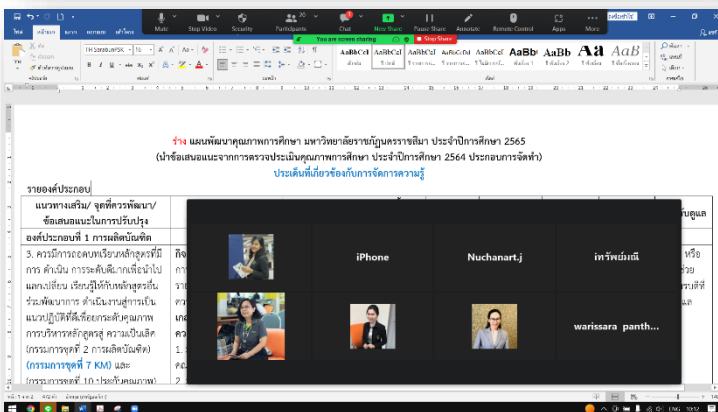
Mute Stop Video Security Participants 20 Chat New Share Pause Share Annotate Remote Control Apps More

You are screen sharing Stop Share

ไฟล์ หน้าแรก แทรก ออกแบบ เค้าโครง

TH SarabunPSK 16

AaBbCcI AaBbCcI AaBbCcI AaBbCcI AaBbCcI AaBb AaBb AA AaB

ร่าง แผนพัฒนาคุณภาพการศึกษา มหาวิทยาลัยราชภัฏนครราชสีมา ประจำปีการศึกษา 2565
(นำข้อเสนอแนะจากการตรวจประเมินคุณภาพการศึกษา ประจำปีการศึกษา 2564 ประกอบการจัดทำ)
ประเด็นที่เกี่ยวข้องกับการจัดการความรู้

รายองค์ประกอบ

| แนวทางเสริม/ จุดที่ควรพัฒนา/ ข้อเสนอแนะในการปรับปรุง | |
|---|---|
| องค์ประกอบที่ 1 การผลิตบัณฑิต | |
| 3. ควรมีการถอดบทเรียนหลักสูตรที่มีการ ดำเนิน การระดับดีมากเพื่อนำไป แลกเปลี่ยน เรียนรู้ให้กับหลักสูตรอื่น ร่วมพัฒนาการ ดำเนินงานสู่การเป็น แนวปฏิบัติที่ดีเพื่อยกระดับคุณภาพ การบริหารหลักสูตรสู่ ความเป็นเลิศ (กรรมการชุดที่ 2 การผลิตบัณฑิต) (กรรมการชุดที่ 7 KM) และ (กรรมการชุดที่ 10 ประกันคุณภาพ) | กิจ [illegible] |

iPhone
Nuchanart.j
เทวีพย์มณี
warissara panth...